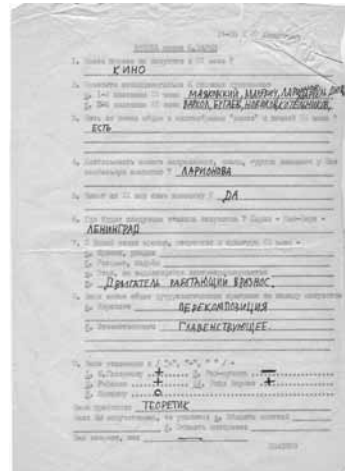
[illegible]

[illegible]

1. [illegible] ?
КИНО

2. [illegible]
а. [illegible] МАЯКОВСКИЙ, ХАРМС, ЛАРИОНОВА, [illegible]
б. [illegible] ВАНСОВ, БУГАЕВ, НОВИКОВ, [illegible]

3. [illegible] ?
ЕСТЬ

4. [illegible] ЛАРИОНОВА

5. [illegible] ? ДА

6. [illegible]
ЛЕНИНГРАД

7. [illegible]
а. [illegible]
б. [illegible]
в. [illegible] ДВИГАТЕЛЬ ВНУТРЕННЕГО СГОРАНИЯ

8. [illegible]
а. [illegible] ПЕРЕКОМПОЗИЦИЯ
б. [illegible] ГЛАВЕНСТВУЮЩЕЕ

9. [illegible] / "+", "-", "=" / -
а. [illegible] +
б. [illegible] +
в. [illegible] +

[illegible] ТЕОРЕТИК

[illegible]